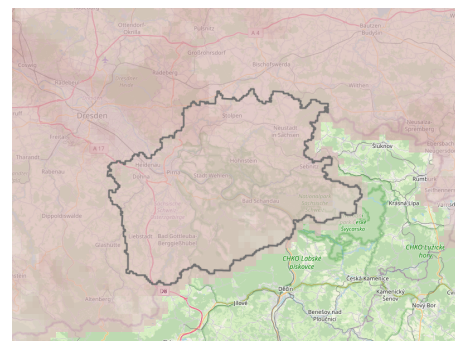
Dresden
Freital
Radeberg
Stolpen
Neustadt in Sachsen
Pirna
Sebnitz
Bad Schandau
Bad Gottleuba-Berggießhübel
Šluknov
Rumburk
Krásná Lípa
CHKO Labské pískovce
Česká Kamenice
CHKO Lužické hory
Děčín
Jílové
Benešov nad Ploučnicí
Kamenický Šenov
Nový Bor
Dippoldiswalde
Glashütte
Altenberg
Bischofswerda
Heidenau
Wilsdruff
Tharandt
Kreischa
Dohna
Gohrisch
Königstein
Hohnstein
Stadt Wehlen
Rathen
Liebstadt
Dolní Poustevna
Vlčí Hora
Jiříkov
Großröhrsdorf
Pulsnitz
Ottendorf-Okrilla
Radebeul
Moritzburg
Coswig
Kamenz
Bautzen
Wilthen
Ebersbach
Lohmen
Dürrröhrsdorf-Dittersbach
Sächsische Schweiz
Stolpen
Hrensko
Kyjov
Krásná Lípa
Varnsdorf
Doubice
Chřibská
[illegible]